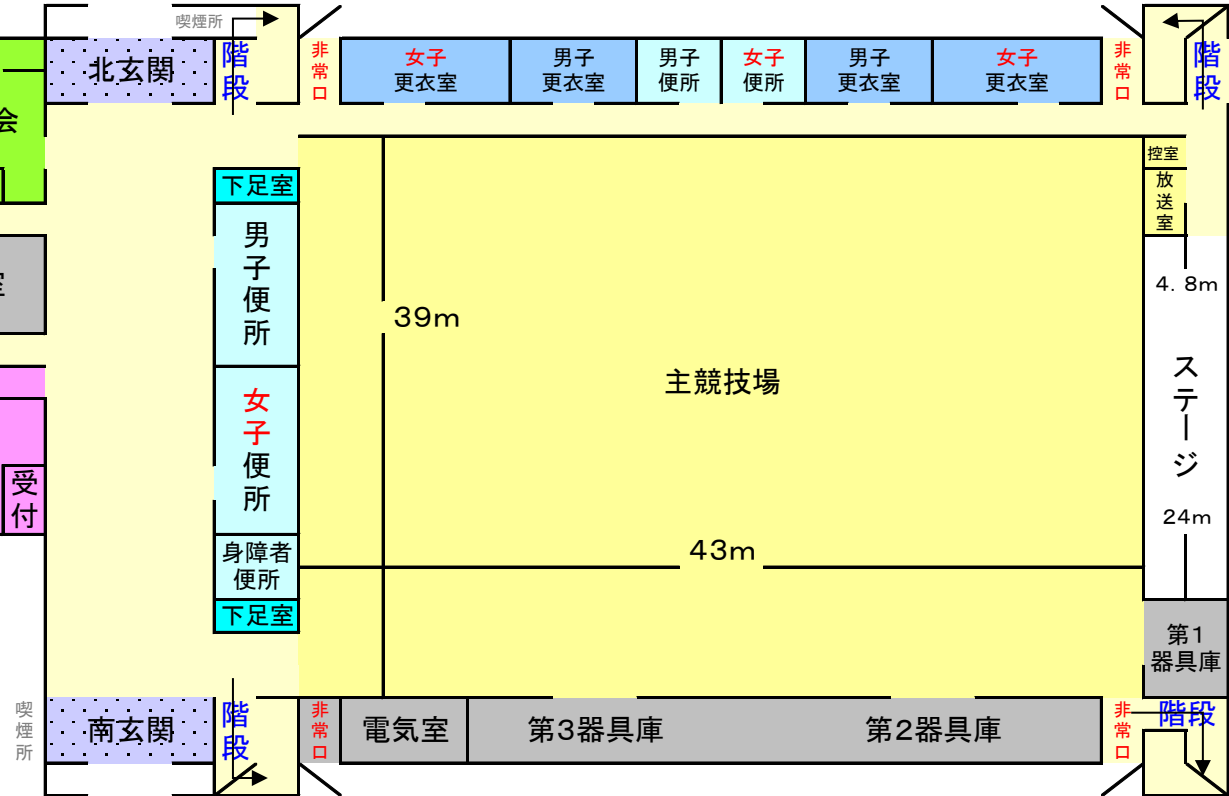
喫煙所
北玄関
階段
非常口
女子更衣室
男子更衣室
男子便所
女子便所
男子更衣室
女子更衣室
非常口
階段
会
室
受付
下足室
男子便所
女子便所
身障者便所
下足室
39m
主競技場
43m
控室
放送室
4．8m
ステージ
24m
第1器具庫
喫煙所
南玄関
階段
非常口
電気室
第3器具庫
第2器具庫
非常口
階段